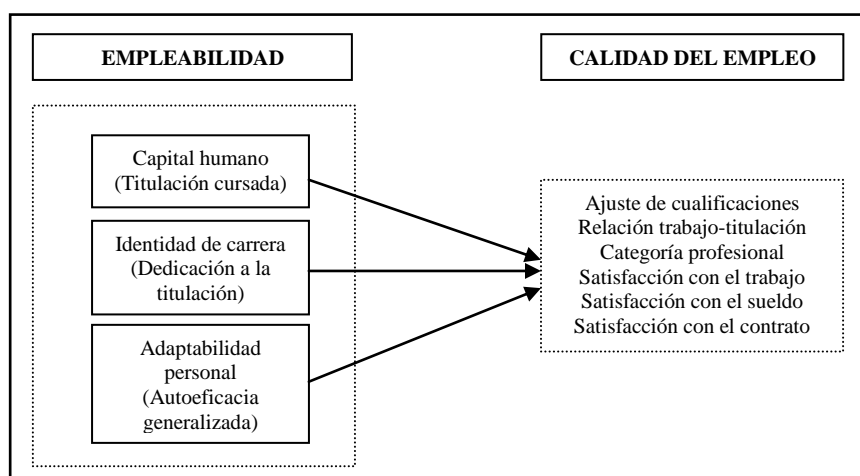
EMPLEABILIDAD

CALIDAD DEL EMPLEO

Capital humano (Titulación cursada)

Identidad de carrera (Dedicación a la titulación)

Adaptabilidad personal (Autoeficacia generalizada)

Ajuste de cualificaciones
Relación trabajo-titulación
Categoría profesional
Satisfacción con el trabajo
Satisfacción con el sueldo
Satisfacción con el contrato